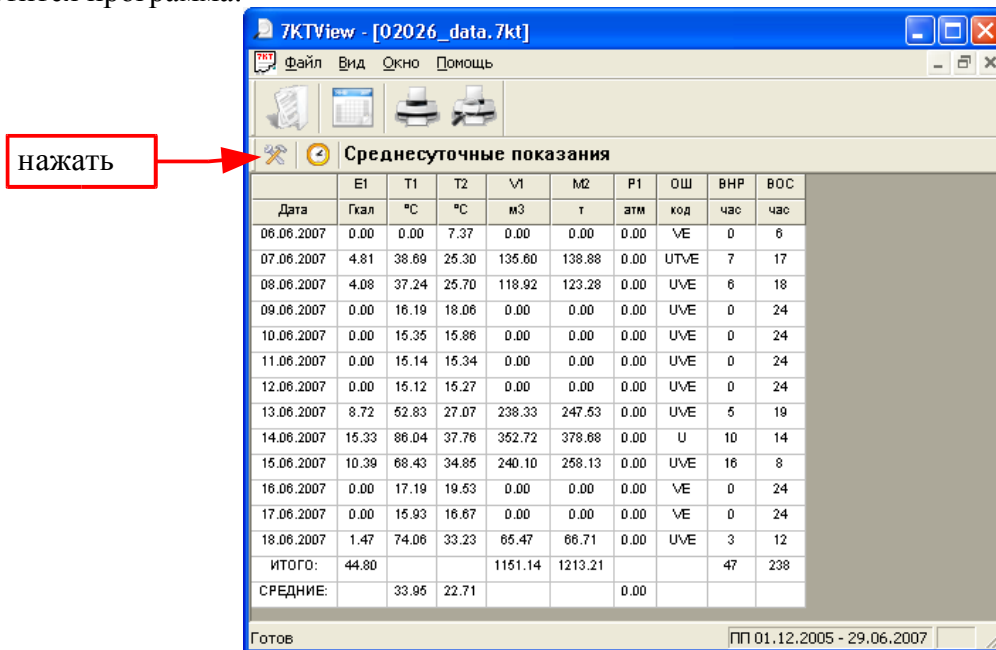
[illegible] программа.

7KTView - [02026_data.7kt]

Файл Вид Окно Помощь

нажать

Среднесуточные показания

| | E1 | T1 | T2 | V1 | M2 | P1 | ОШ | ВНР | ВОС |
|---|---|---|---|---|---|---|---|---|---|
| Дата | Гкал | °C | °C | м3 | т | атм | код | час | час |
| 06.06.2007 | 0.00 | 0.00 | 7.37 | 0.00 | 0.00 | 0.00 | VE | 0 | 6 |
| 07.06.2007 | 4.81 | 38.69 | 25.30 | 135.60 | 138.88 | 0.00 | UTVE | 7 | 17 |
| 08.06.2007 | 4.08 | 37.24 | 25.70 | 118.92 | 123.28 | 0.00 | UVE | 6 | 18 |
| 09.06.2007 | 0.00 | 16.19 | 18.06 | 0.00 | 0.00 | 0.00 | UVE | 0 | 24 |
| 10.06.2007 | 0.00 | 15.35 | 15.86 | 0.00 | 0.00 | 0.00 | UVE | 0 | 24 |
| 11.06.2007 | 0.00 | 15.14 | 15.34 | 0.00 | 0.00 | 0.00 | UVE | 0 | 24 |
| 12.06.2007 | 0.00 | 15.12 | 15.27 | 0.00 | 0.00 | 0.00 | UVE | 0 | 24 |
| 13.06.2007 | 8.72 | 52.83 | 27.07 | 238.33 | 247.53 | 0.00 | UVE | 5 | 19 |
| 14.06.2007 | 15.33 | 86.04 | 37.76 | 352.72 | 378.68 | 0.00 | U | 10 | 14 |
| 15.06.2007 | 10.39 | 68.43 | 34.85 | 240.10 | 258.13 | 0.00 | UVE | 16 | 8 |
| 16.06.2007 | 0.00 | 17.19 | 19.53 | 0.00 | 0.00 | 0.00 | VE | 0 | 24 |
| 17.06.2007 | 0.00 | 15.93 | 16.67 | 0.00 | 0.00 | 0.00 | VE | 0 | 24 |
| 18.06.2007 | 1.47 | 74.06 | 33.23 | 65.47 | 66.71 | 0.00 | UVE | 3 | 12 |
| ИТОГО: | 44.80 | | | 1151.14 | 1213.21 | | | 47 | 238 |
| СРЕДНИЕ: | | 33.95 | 22.71 | | | 0.00 | | | |

Готов | ПП 01.12.2005 - 29.06.2007